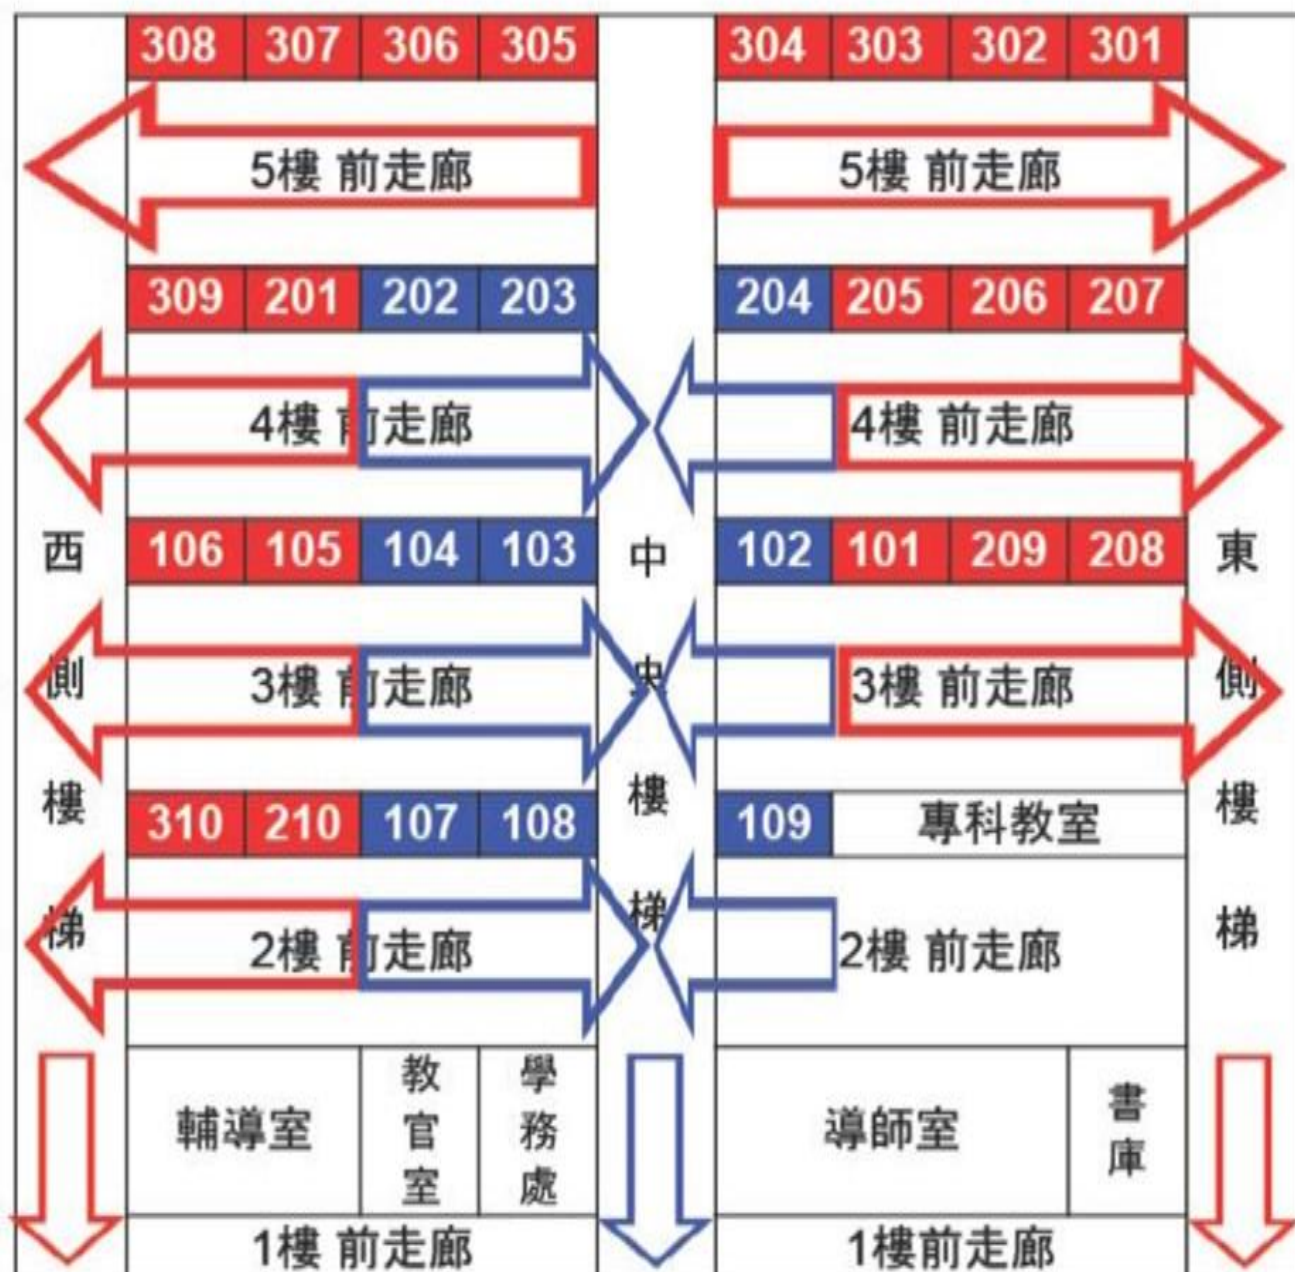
308 307 306 305
304 303 302 301

5樓 前走廊
5樓 前走廊

309 201 202 203
204 205 206 207

4樓 前走廊
4樓 前走廊

106 105 104 103
102 101 209 208

3樓 前走廊
3樓 前走廊

310 210 107 108
109 專科教室

2樓 前走廊
2樓 前走廊

西側樓梯

中央樓梯

東側樓梯

輔導室
教官室
學務處
導師室
書庫

1樓 前走廊
1樓前走廊